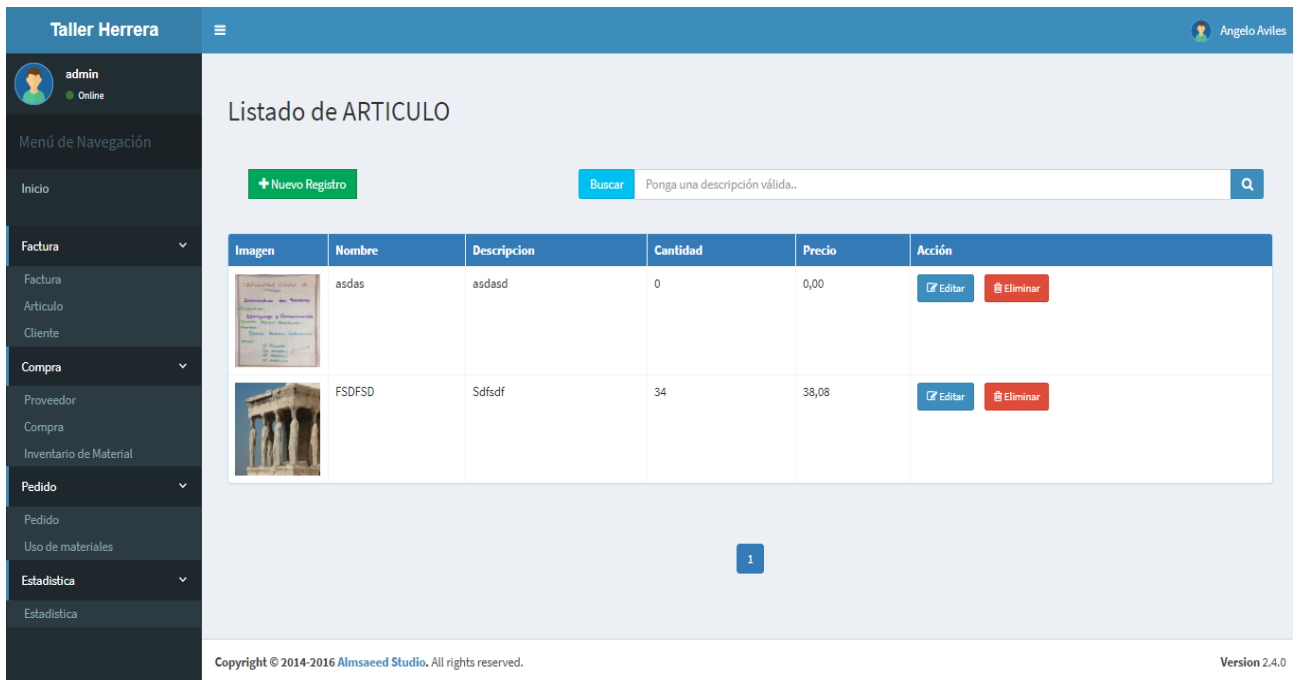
Taller Herrera
Angelo Aviles

admin
Online

Menú de Navegación

Inicio

Factura
Factura
Articulo
Cliente

Compra
Proveedor
Compra
Inventario de Material

Pedido
Pedido
Uso de materiales

Estadistica
Estadistica

Listado de ARTICULO

Nuevo Registro

Buscar
Ponga una descripción válida..

| Imagen | Nombre | Descripcion | Cantidad | Precio | Acción |
|---|---|---|---|---|---|
| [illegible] | asdas | asdasd | 0 | 0,00 | Editar Eliminar |
|  | FSDFSD | Sdfsdf | 34 | 38,08 | Editar Eliminar |

1

Copyright © 2014-2016 Almsaeed Studio. All rights reserved.

Version 2.4.0